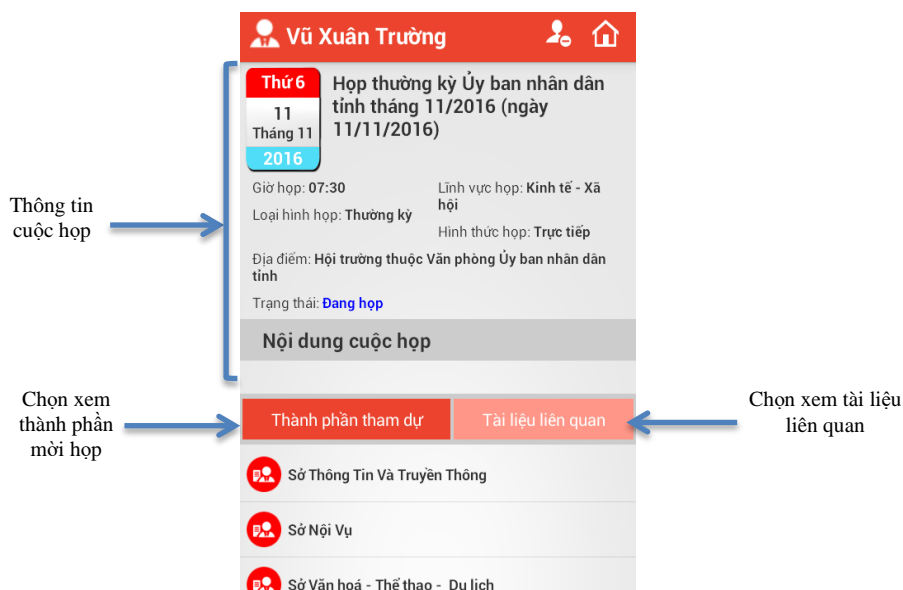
Vũ Xuân Trường

Thứ 6
11
Tháng 11
2016

Họp thường kỳ Ủy ban nhân dân tỉnh tháng 11/2016 (ngày 11/11/2016)

Giờ họp: 07:30

Lĩnh vực họp: Kinh tế - Xã hội

Loại hình họp: Thường kỳ

Hình thức họp: Trực tiếp

Địa điểm: Hội trường thuộc Văn phòng Ủy ban nhân dân tỉnh

Trạng thái: Đang họp

Nội dung cuộc họp

Thông tin cuộc họp

Chọn xem thành phần mời họp

Thành phần tham dự

Tài liệu liên quan

Chọn xem tài liệu liên quan

Sở Thông Tin Và Truyền Thông

Sở Nội Vụ

Sở Văn hoá - Thể thao - Du lịch